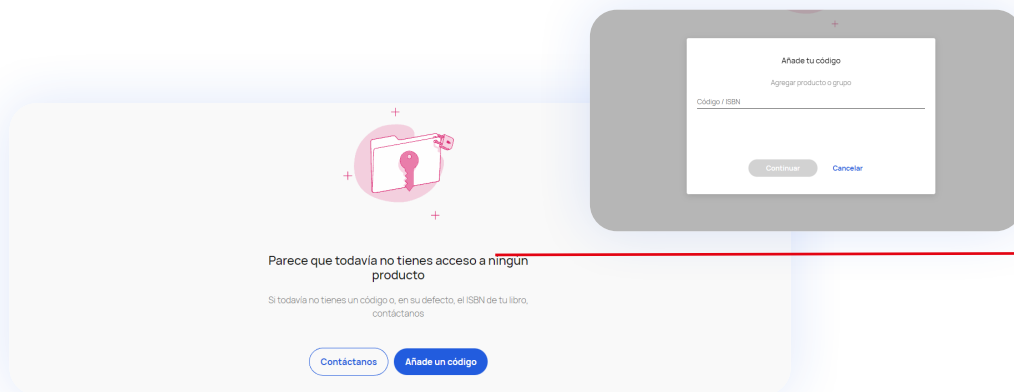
Añade tu código

Agregar producto o grupo

Código / ISBN

Continuar

Cancelar

Parece que todavía no tienes acceso a ningún producto

Si todavía no tienes un código o, en su defecto, el ISBN de tu libro, contáctanos

Contáctanos

Añade un código